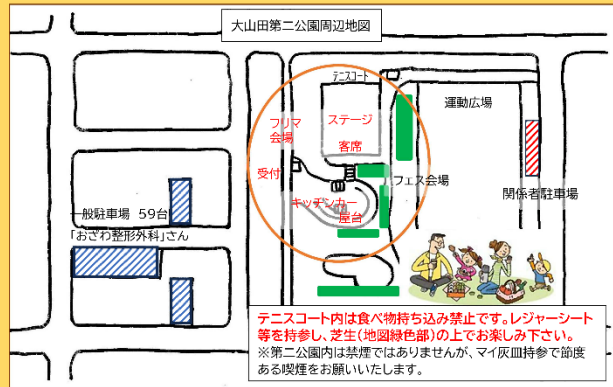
大山田第二公園周辺地図

テニスコート

運動広場

フリマ会場

ステージ

客席

受付

フェス会場

キッチンカー屋台

関係者駐車場

一般駐車場　59台

「おざわ整形外科」さん

テニスコート内は食べ物持ち込み禁止です。レジャーシート等を持参し、芝生（地図緑色部）の上でお楽しみ下さい。

※第二公園内は禁煙ではありませんが、マイ灰皿持参で節度ある喫煙をお願いいたします。